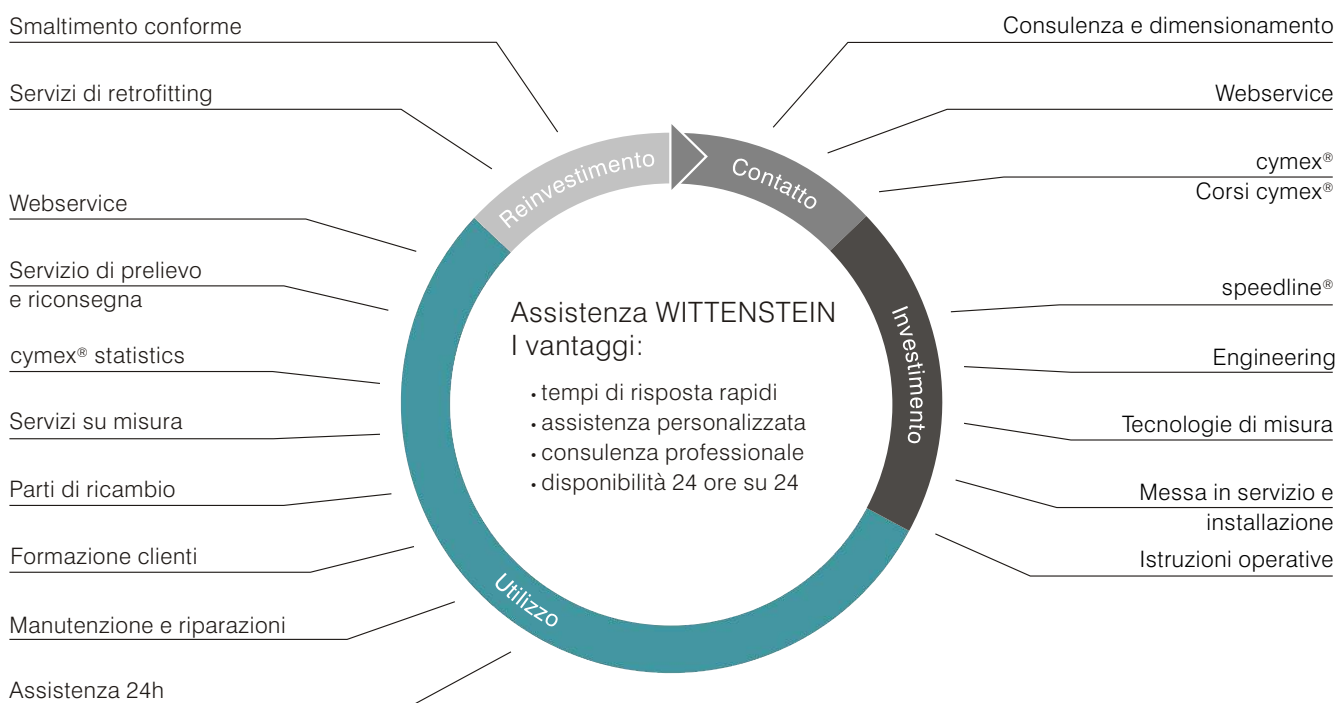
Smaltimento conforme

Servizi di retrofitting

Webservice

Servizio di prelievo e riconsegna

cymex® statistics

Servizi su misura

Parti di ricambio

Formazione clienti

Manutenzione e riparazioni

Assistenza 24h

Reinvestimento

Contatto

Investimento

Utilizzo

Assistenza WITTENSTEIN
I vantaggi:

• tempi di risposta rapidi
• assistenza personalizzata
• consulenza professionale
• disponibilità 24 ore su 24

Consulenza e dimensionamento

Webservice

cymex®
Corsi cymex®

speedline®

Engineering

Tecnologie di misura

Messa in servizio e installazione

Istruzioni operative